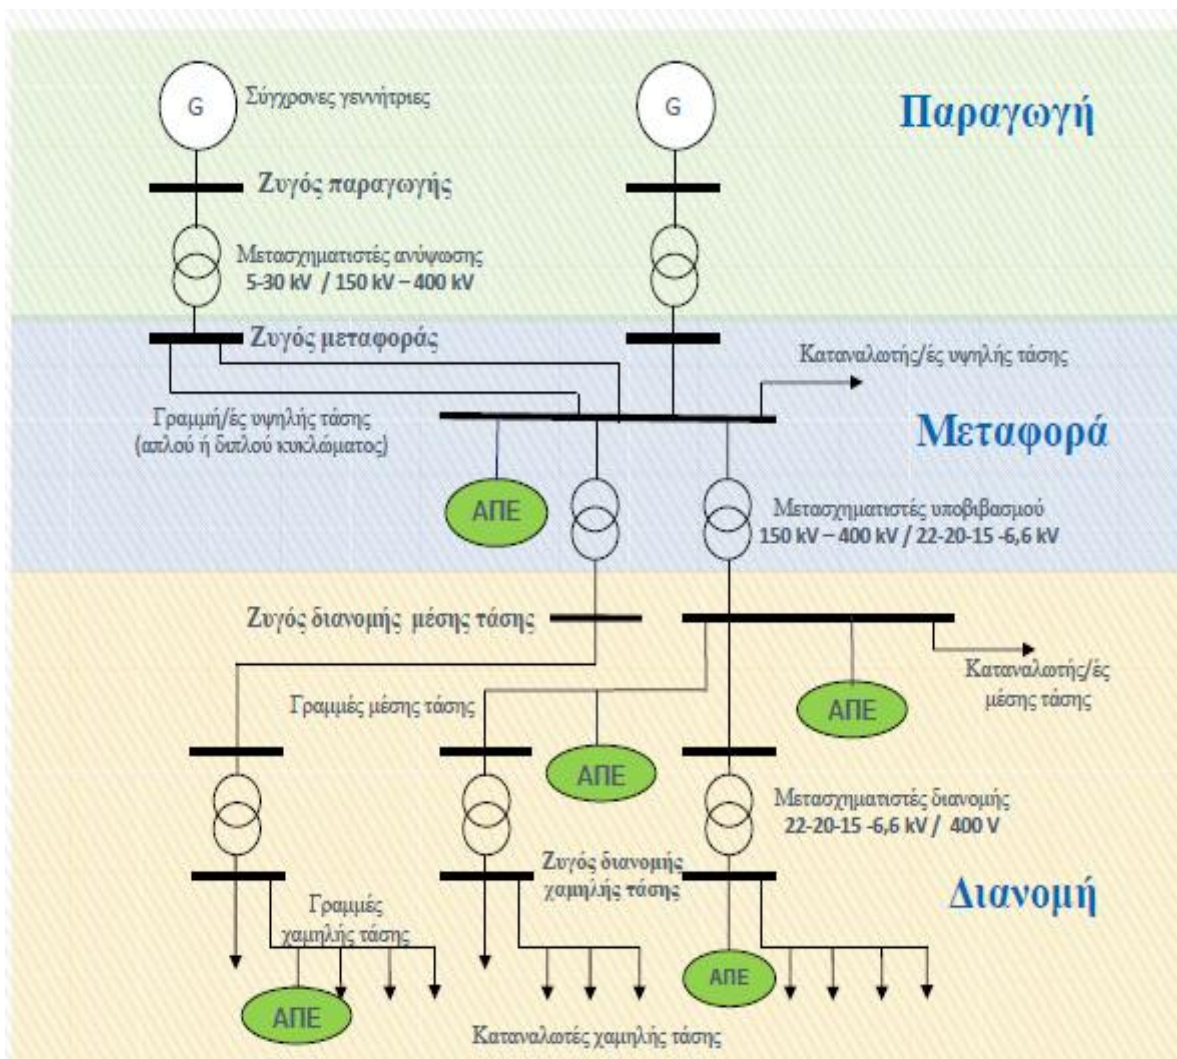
G

Σύγχρονες γεννήτριες

G

Παραγωγή

Ζυγός παραγωγής

Μετασχηματιστές ανύψωσης
5-30 kV / 150 kV – 400 kV

Ζυγός μεταφοράς

Καταναλωτής/ές υψηλής τάσης

Γραμμή/ές υψηλής τάσης
(απλού ή διπλού κυκλώματος)

Μεταφορά

ΑΠΕ

Μετασχηματιστές υποβιβασμού
150 kV – 400 kV / 22-20-15 -6,6 kV

Ζυγός διανομής μέσης τάσης

Καταναλωτής/ές
μέσης τάσης

Γραμμές μέσης τάσης

ΑΠΕ

ΑΠΕ

Μετασχηματιστές διανομής
22-20-15 -6,6 kV / 400 V

Ζυγός διανομής
χαμηλής τάσης

Γραμμές
χαμηλής τάσης

Διανομή

ΑΠΕ

ΑΠΕ

Καταναλωτές χαμηλής τάσης